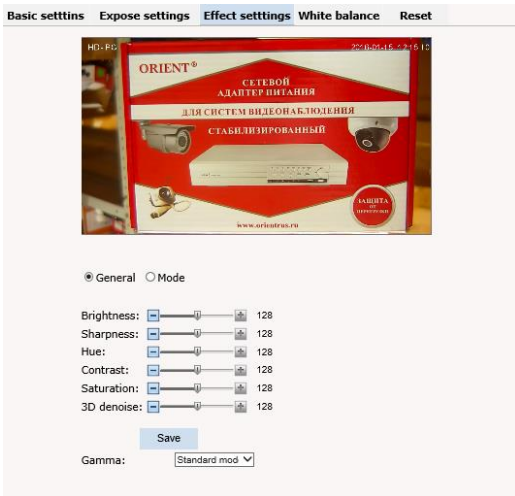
Basic setttins Expose settings Effect setttings White balance Reset

HD-PG 2020-05-15 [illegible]

ORIENT®

СЕТЕВОЙ АДАПТЕР ПИТАНИЯ

ДЛЯ СИСТЕМ ВИДЕОНАБЛЮДЕНИЯ

СТАБИЛИЗИРОВАННЫЙ

ЗАЩИТА ОТ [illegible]

www.orientrus.ru

General Mode

Brightness: 128
Sharpness: 128
Hue: 128
Contrast: 128
Saturation: 128
3D denoise: 128

Save

Gamma: Standard mod